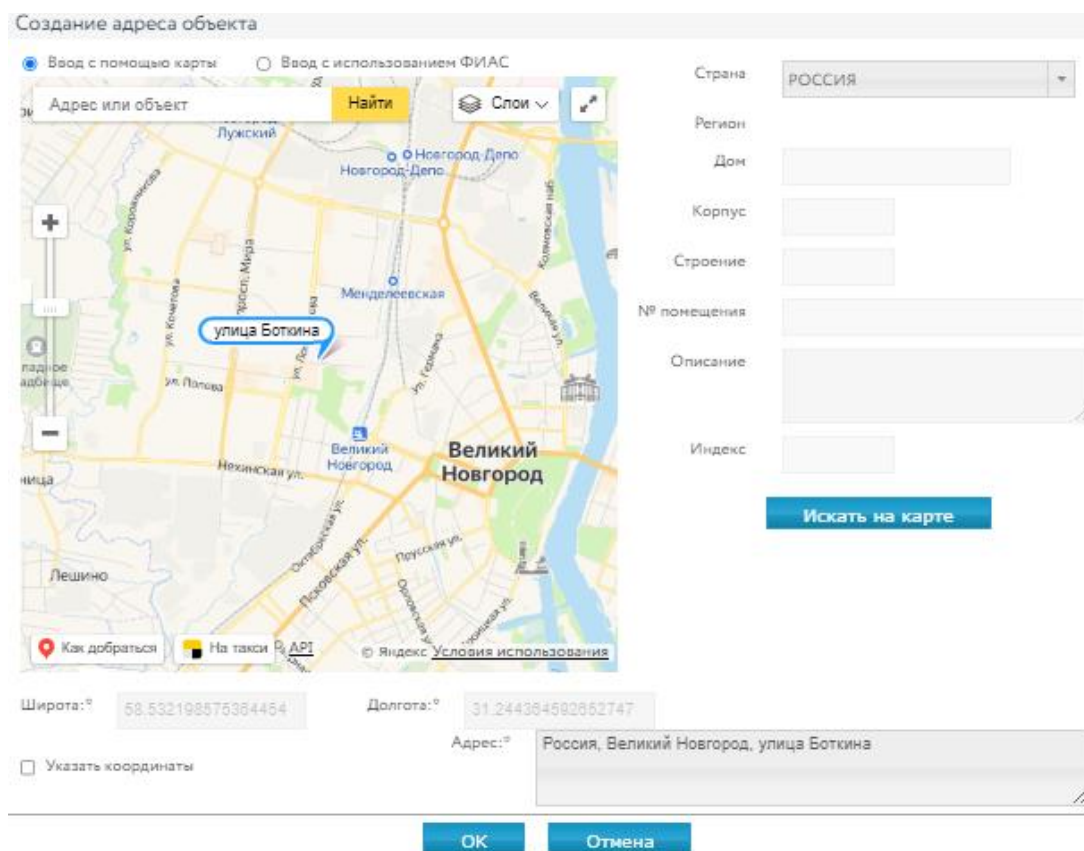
Создание адреса объекта

Ввод с помощью карты
Ввод с использованием ФИАС

Адрес или объект
Найти
Слои

Лужский
Новгород-Депо
Новгород-Депо
ул. Коровникова
просп. Мира
Менделеевская
улица Боткина
ул. Кочетова
ул. Попова
ул. Германа
Великий Новгород
Великий Новгород
Нехинская ул.
Октябрьская ул.
Псковская ул.
Прусская ул.
Лешино
Как добраться
На такси
API
© Яндекс Условия использования

Страна
РОССИЯ
Регион
Дом
Корпус
Строение
№ помещения
Описание
Индекс
Искать на карте

Широта:*
58.532198575364454
Долгота:*
31.244364592852747
Адрес:*
Россия, Великий Новгород, улица Боткина
Указать координаты

OK
Отмена